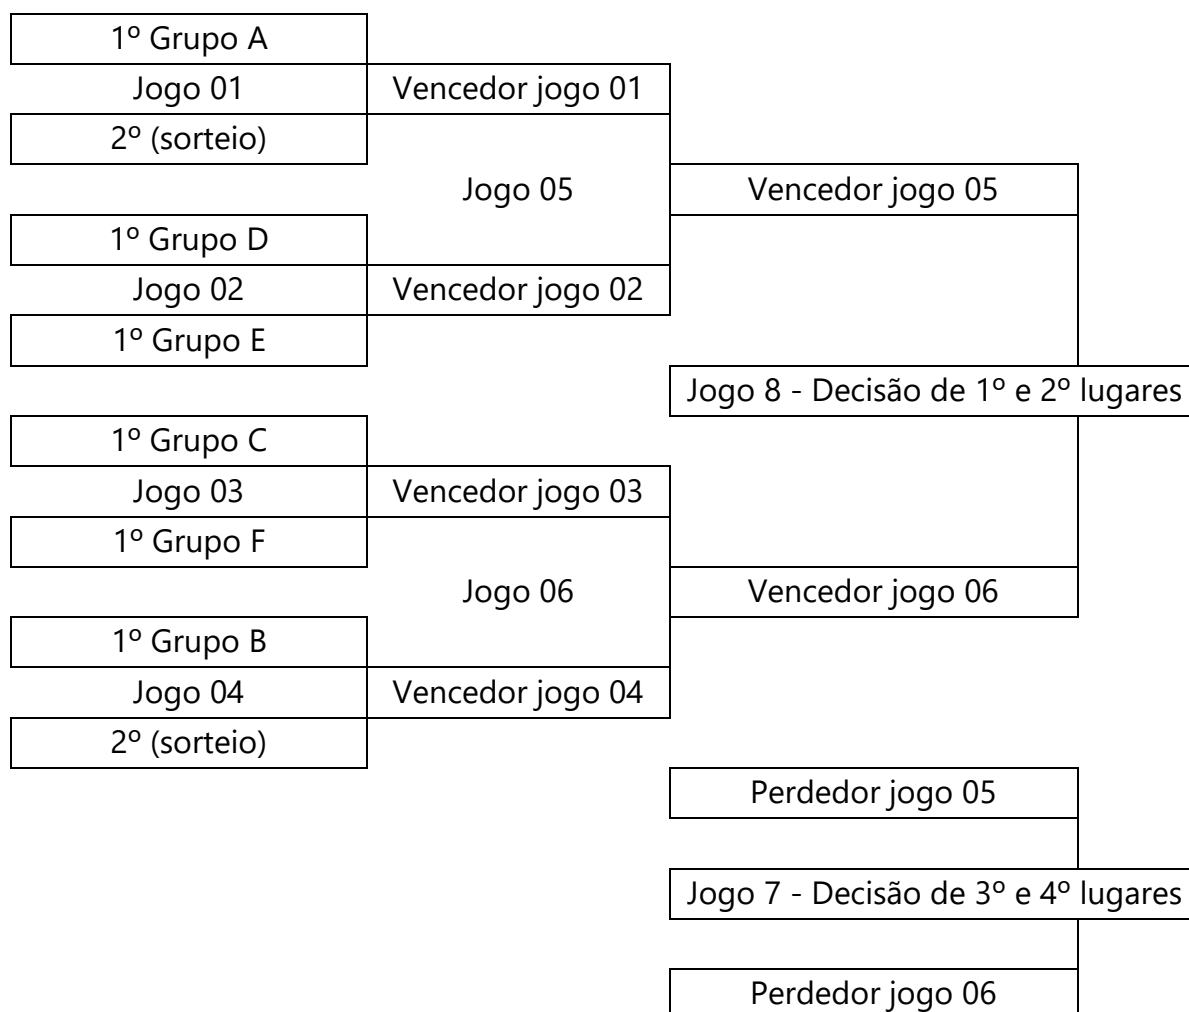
1º Grupo A
Jogo 01
2º (sorteio)

Vencedor jogo 01

Jogo 05

Vencedor jogo 05

1º Grupo D
Jogo 02
1º Grupo E

Vencedor jogo 02

Jogo 8 - Decisão de 1º e 2º lugares

1º Grupo C
Jogo 03
1º Grupo F

Vencedor jogo 03

Jogo 06

Vencedor jogo 06

1º Grupo B
Jogo 04
2º (sorteio)

Vencedor jogo 04

Perdedor jogo 05

Jogo 7 - Decisão de 3º e 4º lugares

Perdedor jogo 06